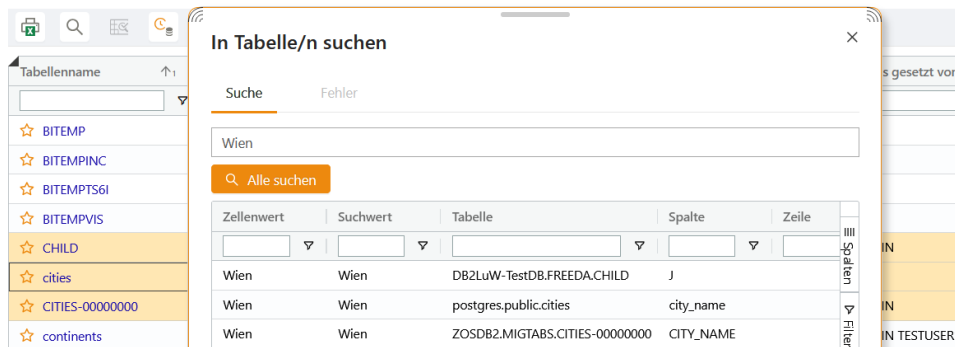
Tabellenname

BITEMP
BITEMPINC
BITEMPTS6I
BITEMPVIS
CHILD
cities
CITIES-00000000
continents

s gesetzt vo
IN
IN
IN TESTUSER

In Tabelle/n suchen

Suche
Fehler

Wien

Alle suchen

| Zellenwert | Suchwert | Tabelle | Spalte | Zeile |
|---|---|---|---|---|
| Wien | Wien | DB2LuW-TestDB.FREEDA.CHILD | J | |
| Wien | Wien | postgres.public.cities | city_name | |
| Wien | Wien | ZOSDB2.MIGTABS.CITIES-00000000 | CITY_NAME | |

Spalten
Filter